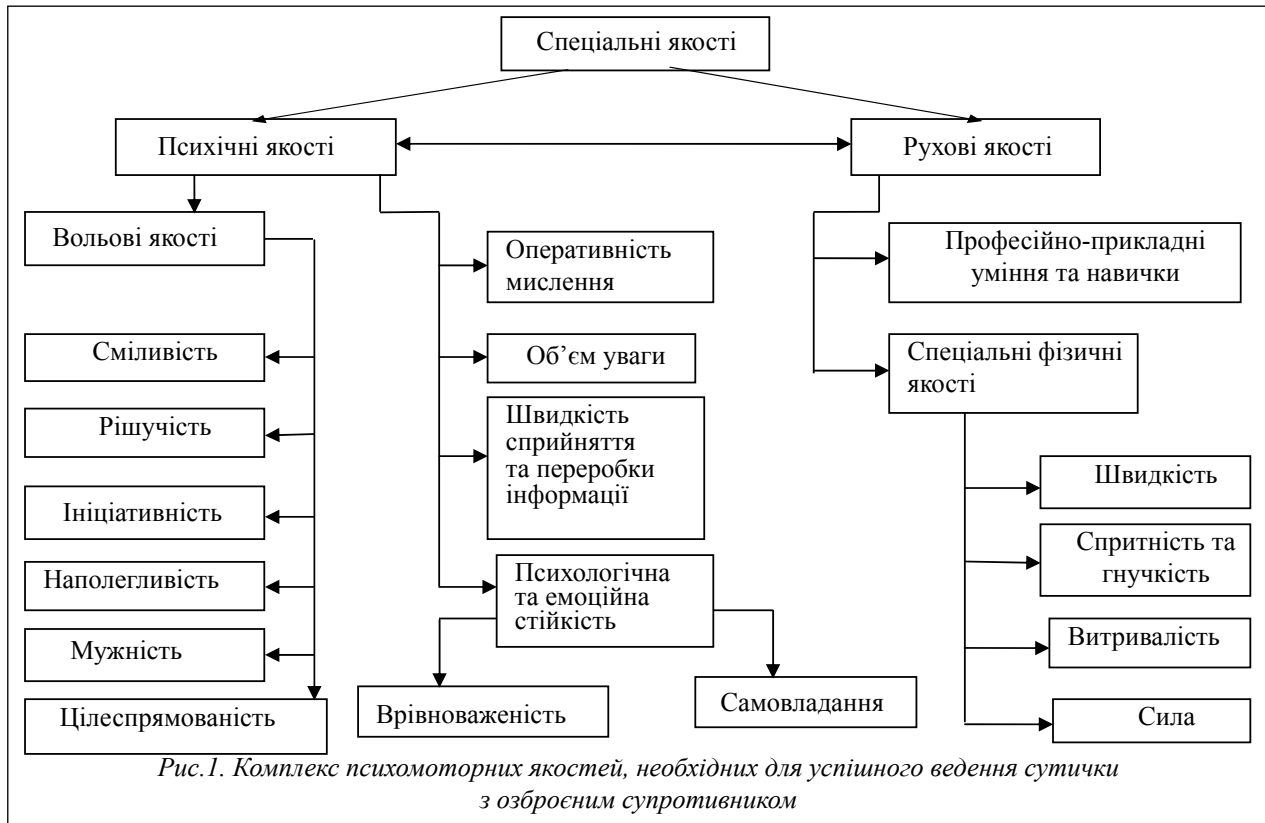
Спеціальні якості

Психічні якості

Рухові якості

Вольові якості

Оперативність мислення

Професійно-прикладні уміння та навички

Сміливість

Об’єм уваги

Спеціальні фізичні якості

Рішучість

Швидкість сприйняття та переробки інформації

Ініціативність

Швидкість

Спритність та гнучкість

Наполегливість

Психологічна та емоційна стійкість

Мужність

Витривалість

Самовладання

Цілеспрямованість

Врівноваженість

Сила

Рис.1. Комплекс психомоторних якостей, необхідних для успішного ведення сутички з озброєним супротивником